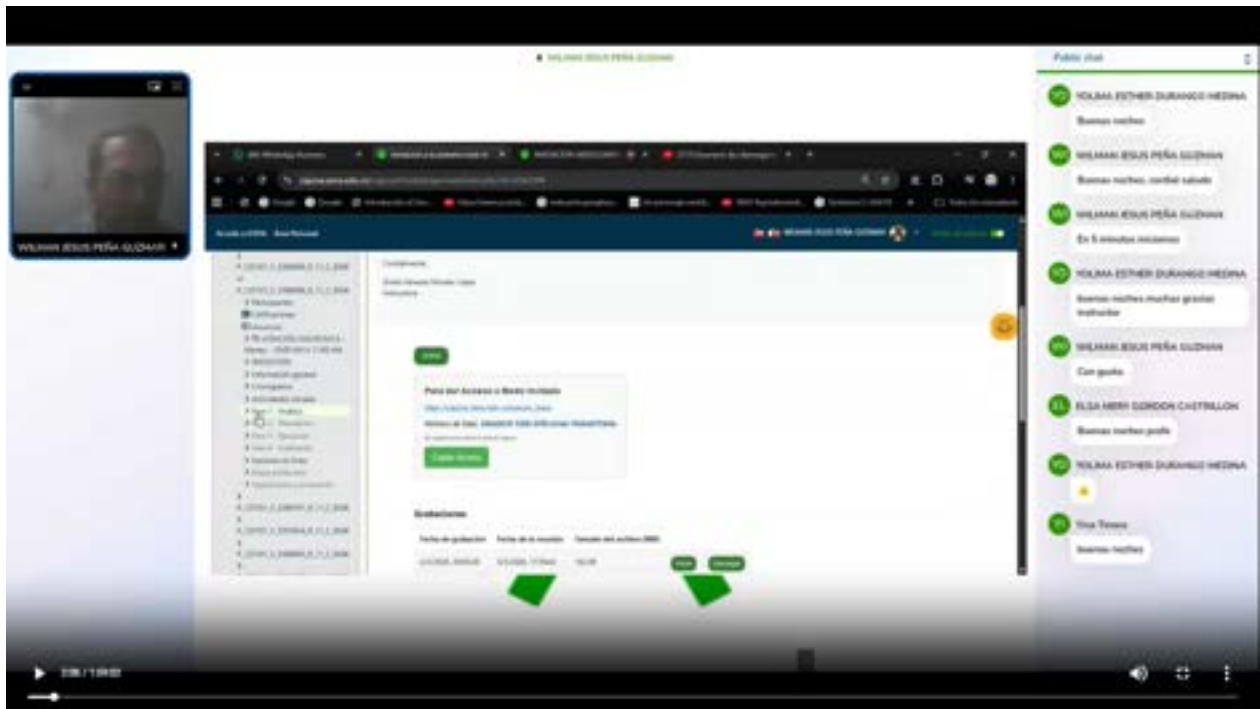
WILMAN JESUS PEÑA GUZMAN

WILMAN JESUS PEÑA GUZMAN

Public chat

YOLIMA ESTHER DURANGO MEDINA
Buenas noches

WILMAN JESUS PEÑA GUZMAN
Buenas noches, cordial saludo

WILMAN JESUS PEÑA GUZMAN
En 5 minutos iniciamos

YOLIMA ESTHER DURANGO MEDINA
buenas noches muchas gracias instructor

WILMAN JESUS PEÑA GUZMAN
Con gusto

ELSA MERY GORDON CASTRILLON
Buenas noches profe

YOLIMA ESTHER DURANGO MEDINA

Yina Tirana
buenas noches

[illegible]

Para dar Acceso o Modo Invitado

Grabaciones

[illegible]

1:08 / 1:09:02